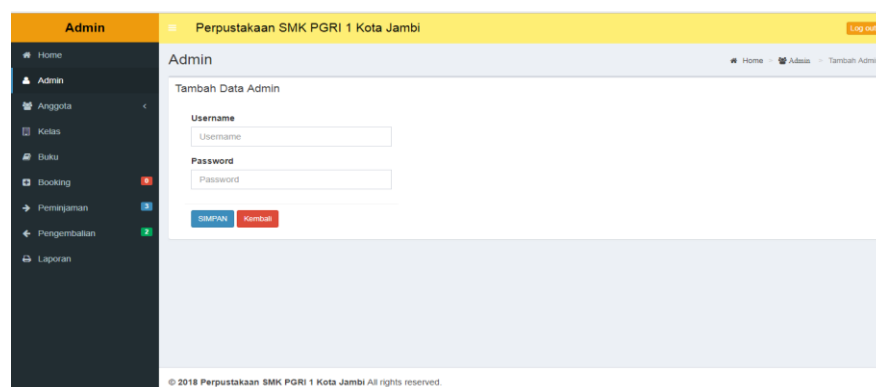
Admin

Home
Admin
Anggota <
Kelas
Buku
Booking 0
Peminjaman 3
Pengembalian 2
Laporan

Perpustakaan SMK PGRI 1 Kota Jambi

Log out

Admin

Home > Admin > Tambah Admi

Tambah Data Admin

Username
Username
Password
Password

SIMPAN Kembali

© 2018 Perpustakaan SMK PGRI 1 Kota Jambi All rights reserved.